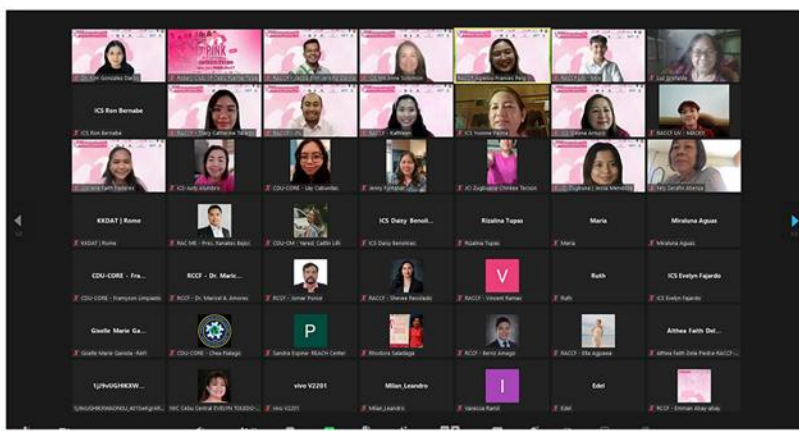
PINK

ICS Ron Bernabe

ICS Ron Bernabe

KKDAT | Rome

KKDAT | Rome

ICS Daisy Benoli...

ICS Daisy Benolirao

Rizalina Tupas

Rizalina Tupas

Maria

Maria

Miraluna Aguas

Miraluna Aguas

CDU-CORE - Fra...

CDU-CORE - Franycon Limpiado

RCCF - Dr. Maric...

RCCF - Dr. Maricel A. Amores

RCCF - Jomar Ponce

RACCF - Shevee Revolado

V

RACCF - Vincent Ramac

Ruth

Ruth

ICS Evelyn Fajardo

ICS Evelyn Fajardo

Giselle Marie Ga...

Giselle Marie Ganzon - RAFI

CDU-CORE - Chea Pabago

P

Sandra Espinar REACH Center

Rhodora Saladaga

RCCF - Bernil Amago

RACCF - Ella Agusanas

Althea Faith Del...

Althea Faith Dela Piedra RACCF

1j9vUGHKXW...

vivo V2201

vivo V2201

Milan_Leandro

Milan_Leandro

I

Vanessa Ramil

Edel

Edel

RCCF - Emman Abay-abay

ICS Judy Abundo

CDU-CORE - Lay Cabardas

Jenny Tumapon

JCI Zugbuana Chrissa Tacson

Zugbuana | Jessa Menelda

Fely Serafin Abenoja

ICS Yvonne Palma

Edna Amaro

Daisy Catherine Tarayao

Kathleen

Dr. Kim Gonzalez Dacio

Lea Gonzales